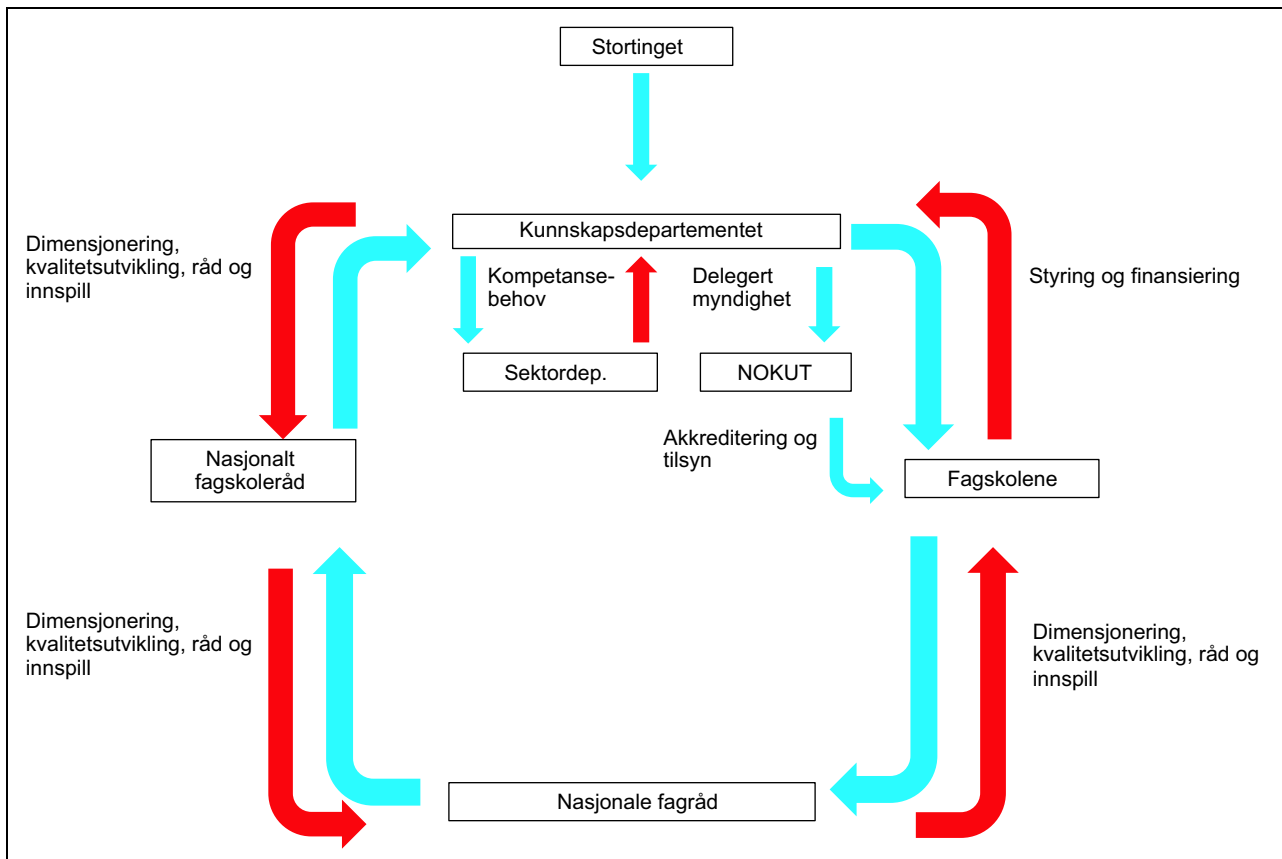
Stortinget

Dimensjonering, kvalitetsutvikling, råd og innspill

Kunnskapsdepartementet

Styring og finansiering

Kompetansebehov

Delegert myndighet

Sektordep.

NOKUT

Akkreditering og tilsyn

Nasjonalt fagskoleråd

Fagskolene

Dimensjonering, kvalitetsutvikling, råd og innspill

Dimensjonering, kvalitetsutvikling, råd og innspill

Nasjonale fagråd